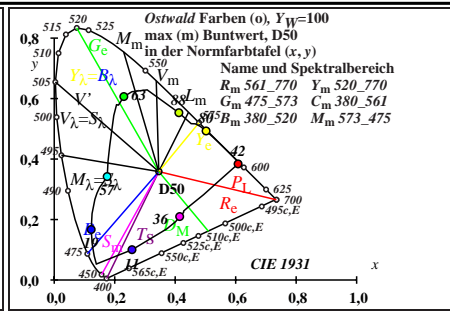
Ostwald Farben (o), $Y_W$=100
max (m) Buntwert, D50
in der Normfarbtafel (x, y)

Name und Spektralbereich
$R_m$ 561_770 $Y_m$ 520_770
$G_m$ 475_573 $C_m$ 380_561
$B_m$ 380_520 $M_m$ 573_475

0,8
0,6
0,4
0,2
0,0
y
0,0
0,2
0,4
0,6
0,8
1,0
x
515
520
525
510
505
500
495
490
475
450
400
550
575
600
625
700
495c,E
500c,E
510c,E
525c,E
550c,E
565c,E
$G_e$
$M_m$
$Y_\lambda=B_\lambda$
$V_m$
$V'$
$V_\lambda-S_\lambda$
$L_m$
$Y_e$
63
88
80
42
$M_\lambda=$
57
D50
$P_L$
$R_e$
36
$O_M$
$T_S$
$B_e$
$S_m$
19
11
CIE 1931